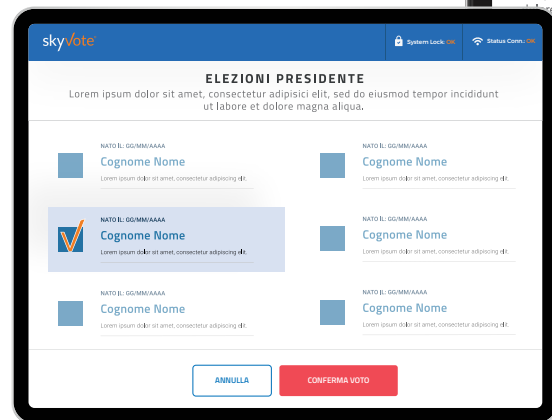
skyVote

System Lock: OK

Status Conn.: OK

ELEZIONI PRESIDENTE

Lorem ipsum dolor sit amet, consectetur adipisici elit, sed do eiusmod tempor incididunt ut labore et dolore magna aliqua.

NATO IL: GG/MM/AAAA
Cognome Nome
Lorem ipsum dolor sit amet, consectetur adipiscing elit.

NATO IL: GG/MM/AAAA
Cognome Nome
Lorem ipsum dolor sit amet, consectetur adipiscing elit.

NATO IL: GG/MM/AAAA
Cognome Nome
Lorem ipsum dolor sit amet, consectetur adipiscing elit.

NATO IL: GG/MM/AAAA
Cognome Nome
Lorem ipsum dolor sit amet, consectetur adipiscing elit.

NATO IL: GG/MM/AAAA
Cognome Nome
Lorem ipsum dolor sit amet, consectetur adipiscing elit.

NATO IL: GG/MM/AAAA
Cognome Nome
Lorem ipsum dolor sit amet, consectetur adipiscing elit.

ANNULLA

CONFERMA VOTO